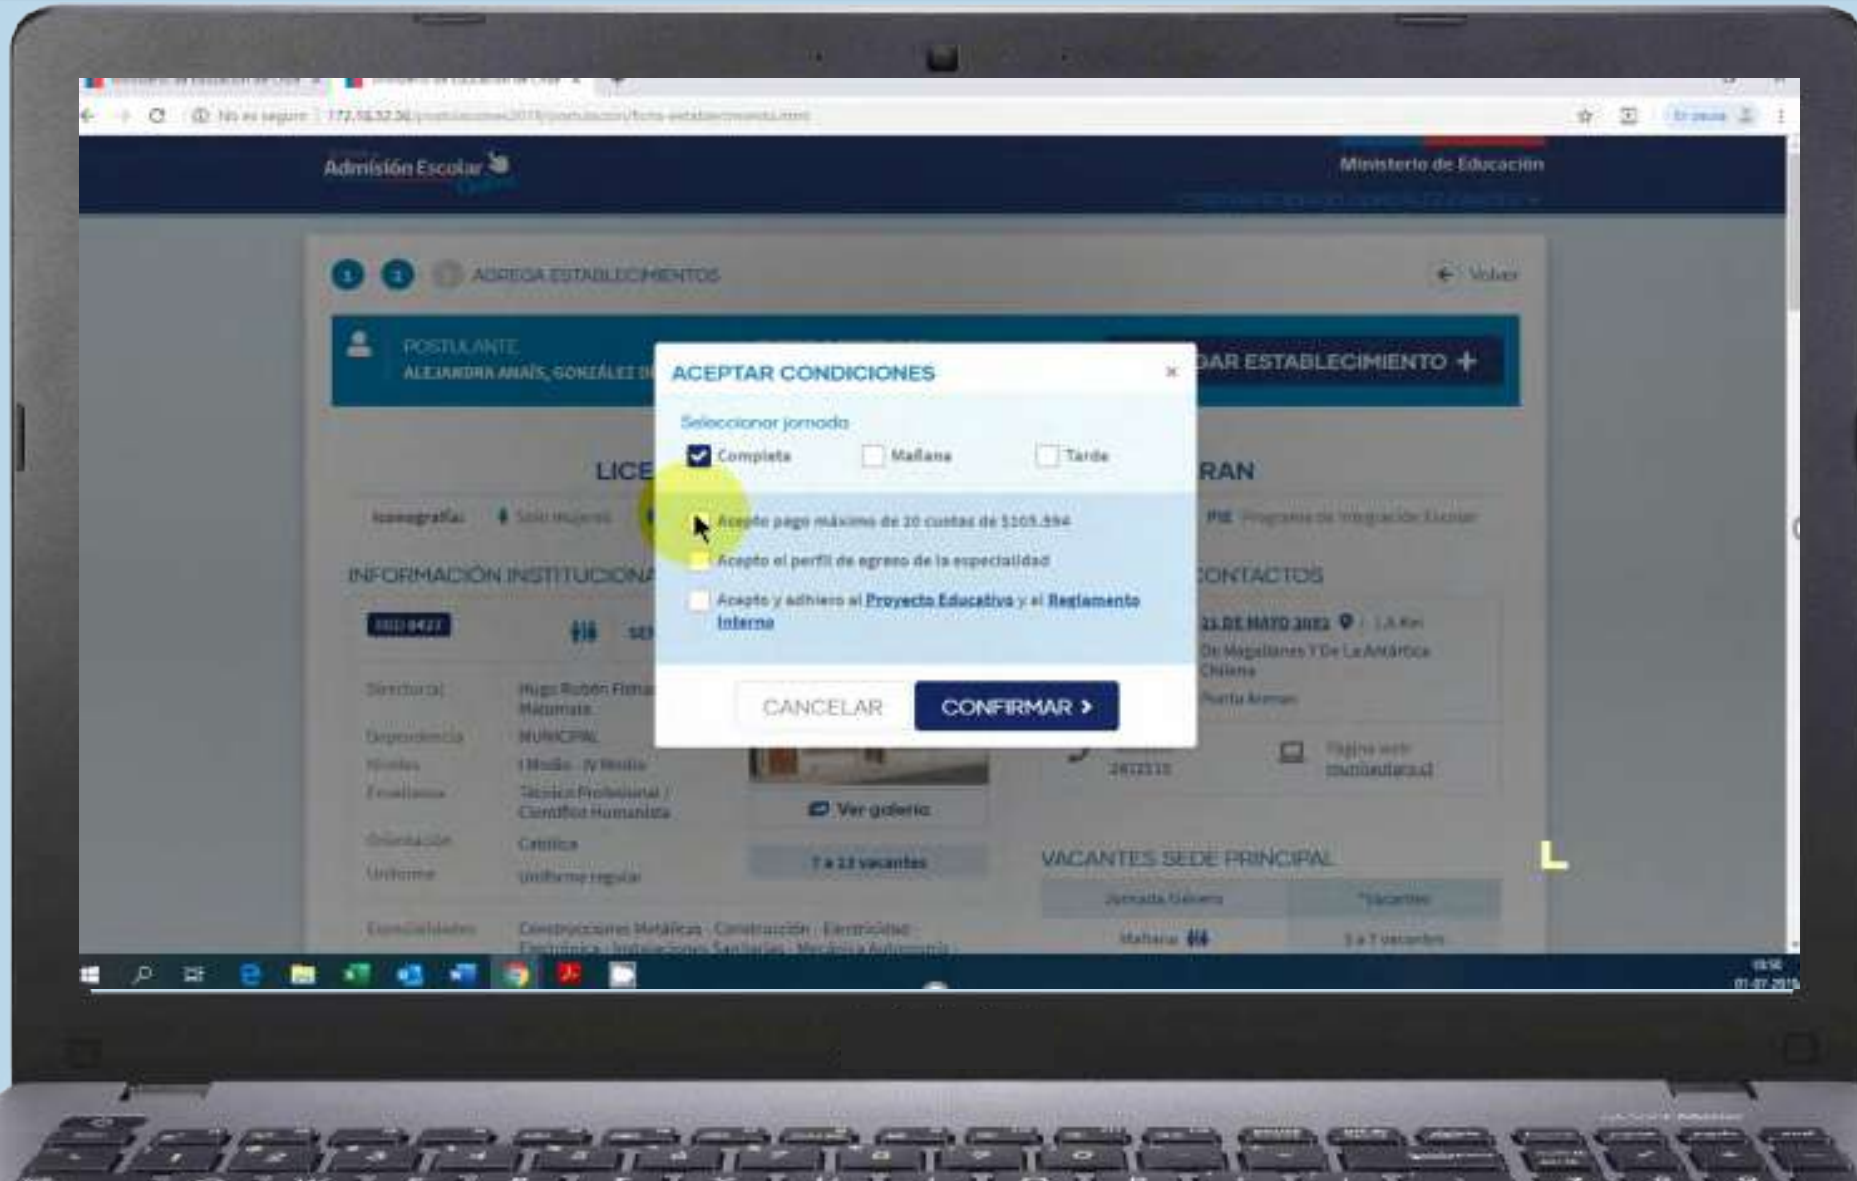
No es seguro | 172.16.32.36/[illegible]

Admisión Escolar

Ministerio de Educación

1 2 AGREGA ESTABLECIMIENTOS

Volver

POSTULANTE
ALEJANDRA ANAÍS GONZÁLEZ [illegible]

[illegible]DAR ESTABLECIMIENTO +

LICE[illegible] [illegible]RAN

Iconografía: Solo mujeres

PIE Programa de Integración Escolar

INFORMACIÓN INSTITUCIONA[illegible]

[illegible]CONTACTOS

RBD 8427

Director(a) Hugo Rubén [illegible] Maturana

Dependencia MUNICIPAL

Niveles I Medio - IV Medio

Enseñanza Técnico Profesional / Científico Humanista

Orientación Católica

Uniforme Uniforme regular

Especialidades Construcciones Metálicas - Construcción - Electricidad - Electrónica - Instalaciones Sanitarias - Mecánica Automotriz

Ver galería

7 a 13 vacantes

21 DE MAYO 2085 1,6 Km
De Magallanes Y De La Antártica Chilena
Punta Arenas

2412519

Página web
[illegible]

VACANTES SEDE PRINCIPAL

| Jornada Género | *Vacantes |
|---|---|
| Mañana | 3 a 7 vacantes |

ACEPTAR CONDICIONES ×

Seleccionar jornada

Completa Mañana Tarde

Acepto pago máximo de 10 cuotas de $105.994

Acepto el perfil de egreso de la especialidad

Acepto y adhiero al Proyecto Educativo y el Reglamento Interno

CANCELAR

CONFIRMAR >

L